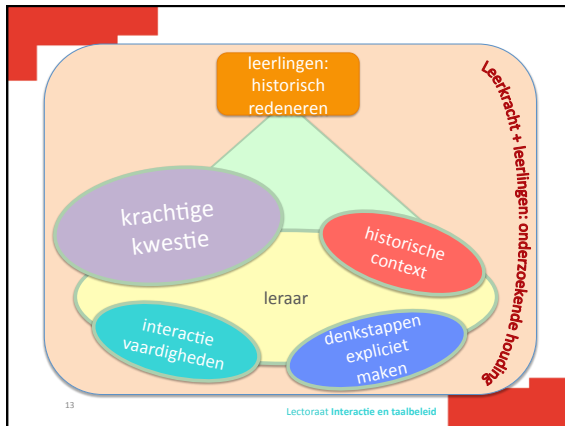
leerlingen: historisch redeneren

Leerkracht + leerlingen: onderzoekende houding

krachtige kwestie

historische context

leraar

interactie vaardigheden

denkstappen expliciet maken

13

Lectoraat Interactie en taalbeleid